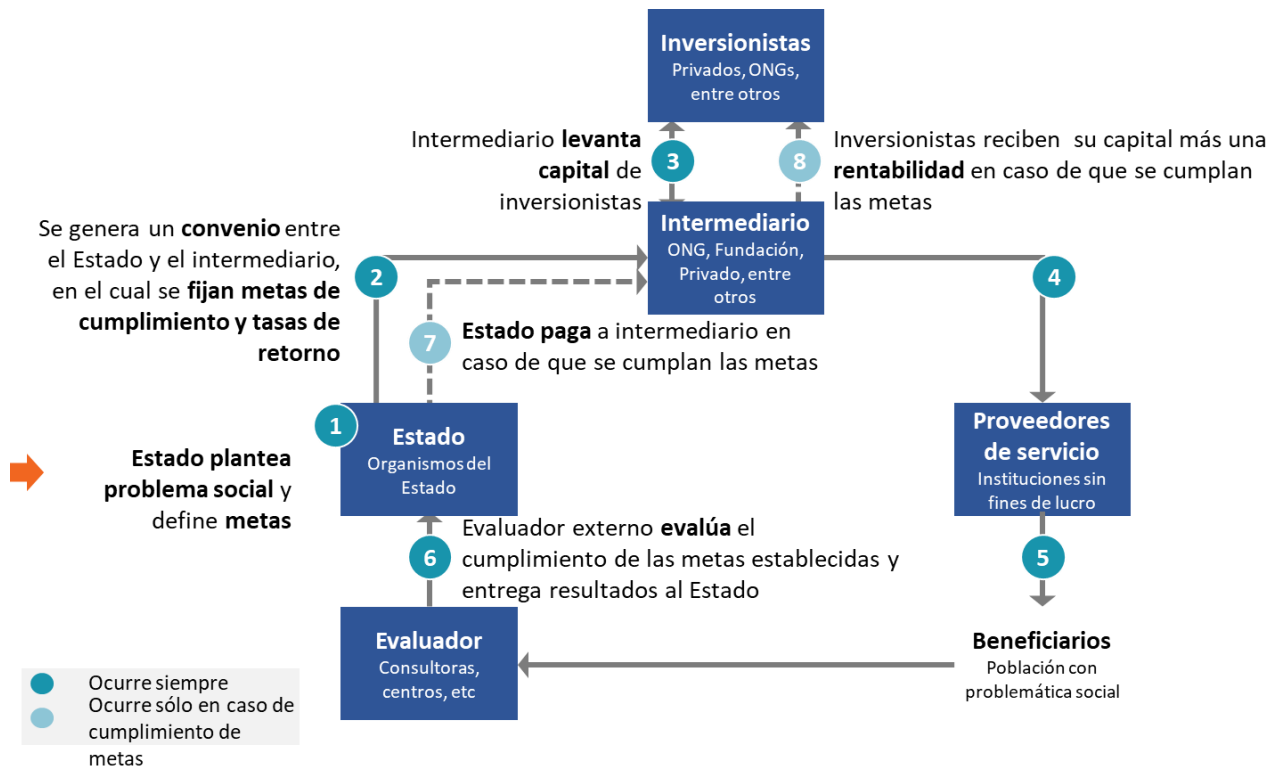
Inversionistas
Privados, ONGs, entre otros

Intermediario **levanta capital** de inversionistas

3

8

Inversionistas reciben su capital más una **rentabilidad** en caso de que se cumplan las metas

Se genera un **convenio** entre el Estado y el intermediario, en el cual se **fijan metas de cumplimiento y tasas de retorno**

2

Intermediario
ONG, Fundación, Privado, entre otros

4

7

**Estado paga** a intermediario en caso de que se cumplan las metas

1

Estado
Organismos del Estado

Proveedores de servicio
Instituciones sin fines de lucro

**Estado plantea problema social** y define **metas**

6

Evaluador externo **evalúa** el cumplimiento de las metas establecidas y entrega resultados al Estado

5

Evaluador
Consultoras, centros, etc

Beneficiarios
Población con problemática social

Ocurre siempre
Ocurre sólo en caso de cumplimiento de metas